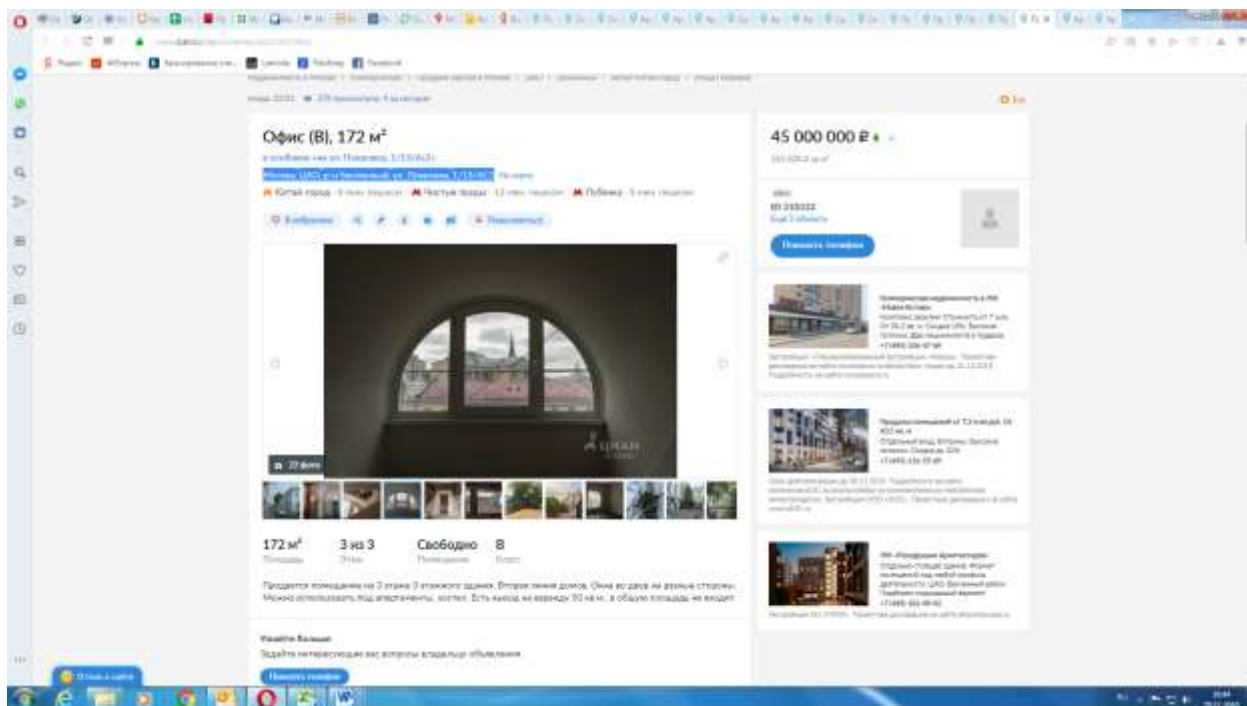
Офис (B), 172 м²

Москва, ЦАО, р-н Басманный, ул. Покровка, 1/13/6С1

Китай-город · Чистые пруды · Лубянка

45 000 000 ₽

Показать телефон

22 фото

ЦИАН

172 м²
Площадь

3 из 3
Этаж

Свободно
Помещение

B
Класс

Продается помещение на 3 этаже 3 этажного здания. Вторая линия домов. Окна во двух на разные стороны. Можно использовать под апартаменты, хостел. Есть выход на веранду 30 кв.м., в общую площадь не входит.

Узнайте больше

Задайте интересующие вас вопросы владельцу объявления

Показать телефон